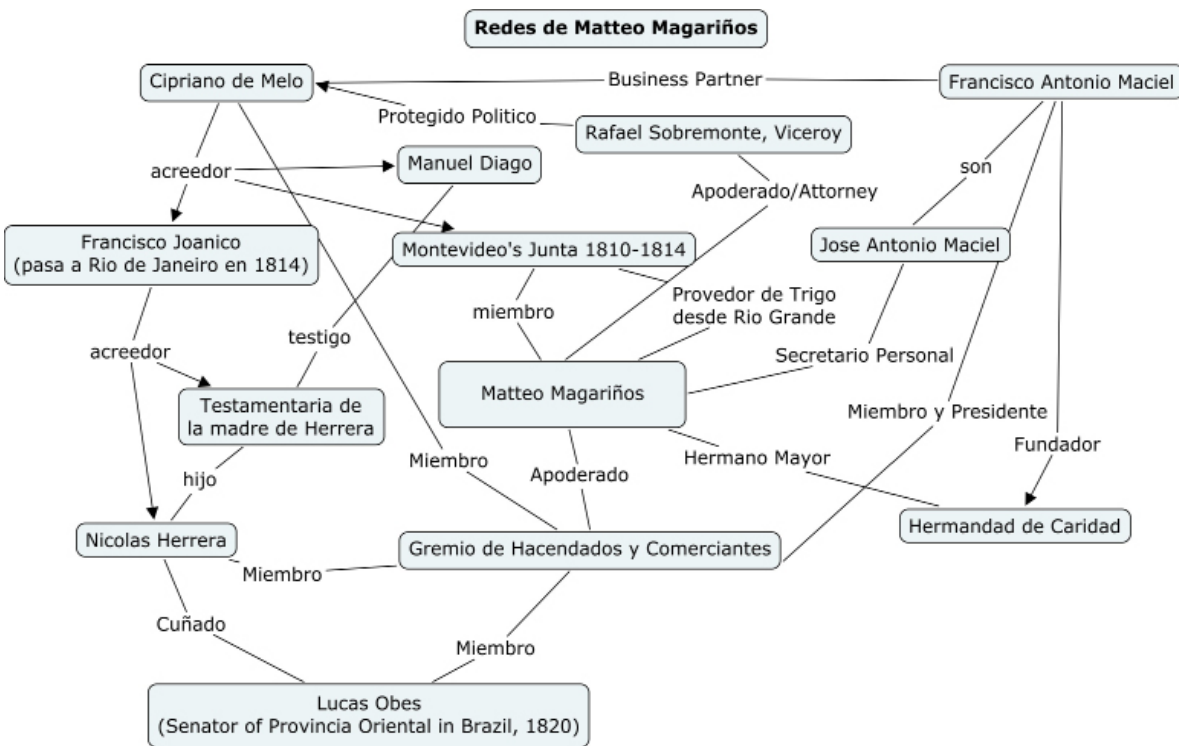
Redes de Matteo Magariños

Cipriano de Melo

Business Partner

Francisco Antonio Maciel

Protegido Politico

Rafael Sobremonte, Viceroy

Manuel Diago

acreedor

Apoderado/Attorney

son

Francisco Joanico
(pasa a Rio de Janeiro en 1814)

Montevideo's Junta 1810-1814

Jose Antonio Maciel

Provedor de Trigo desde Rio Grande

miembro

testigo

acreedor

Secretario Personal

Matteo Magariños

Testamentaria de la madre de Herrera

Miembro y Presidente

Fundador

Hermano Mayor

hijo

Miembro

Apoderado

Hermandad de Caridad

Nicolas Herrera

Gremio de Hacendados y Comerciantes

Miembro

Cuñado

Miembro

Lucas Obes
(Senator of Provincia Oriental in Brazil, 1820)